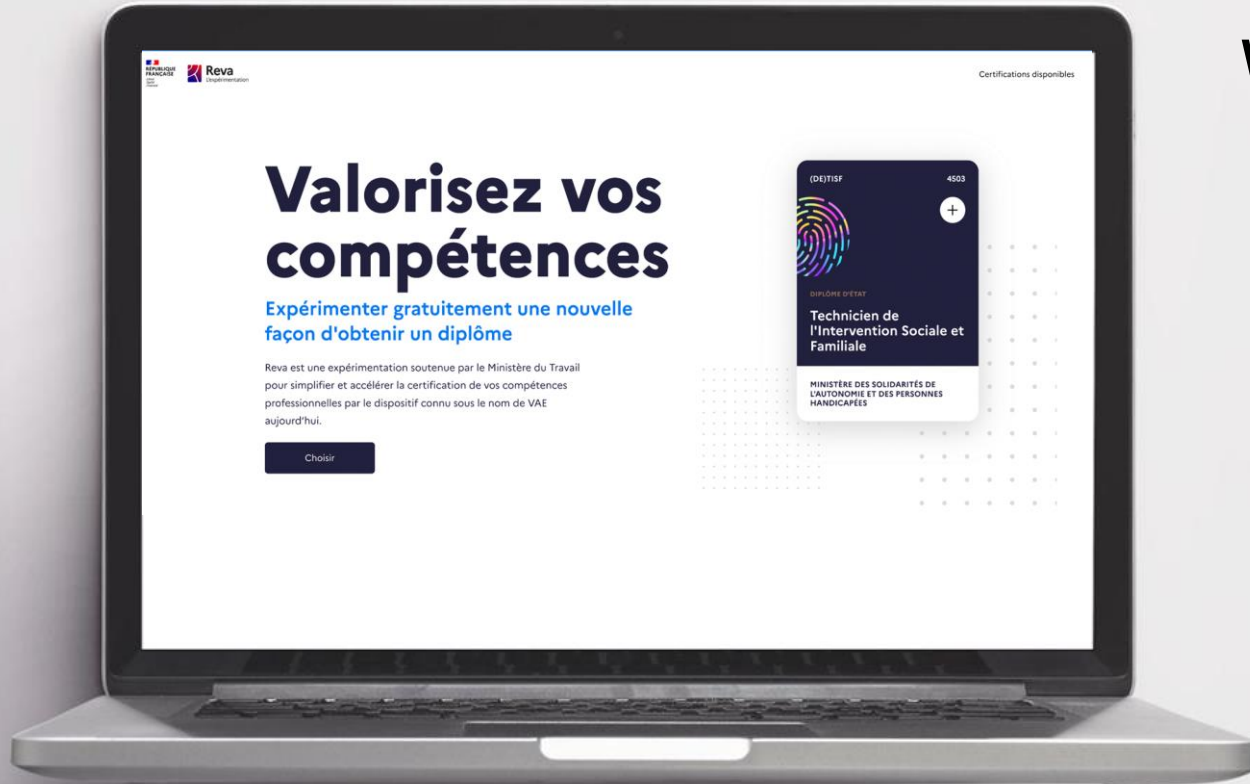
RÉPUBLIQUE FRANÇAISE

Reva
L'expérimentation

Certifications disponibles

Valorisez vos compétences

Expérimenter gratuitement une nouvelle façon d'obtenir un diplôme

Reva est une expérimentation soutenue par le Ministère du Travail pour simplifier et accélérer la certification de vos compétences professionnelles par le dispositif connu sous le nom de VAE aujourd'hui.

Choisir

(DE)TISF

4503

+

DIPLÔME D'ÉTAT

Technicien de l'Intervention Sociale et Familiale

MINISTÈRE DES SOLIDARITÉS DE L'AUTONOMIE ET DES PERSONNES HANDICAPÉES